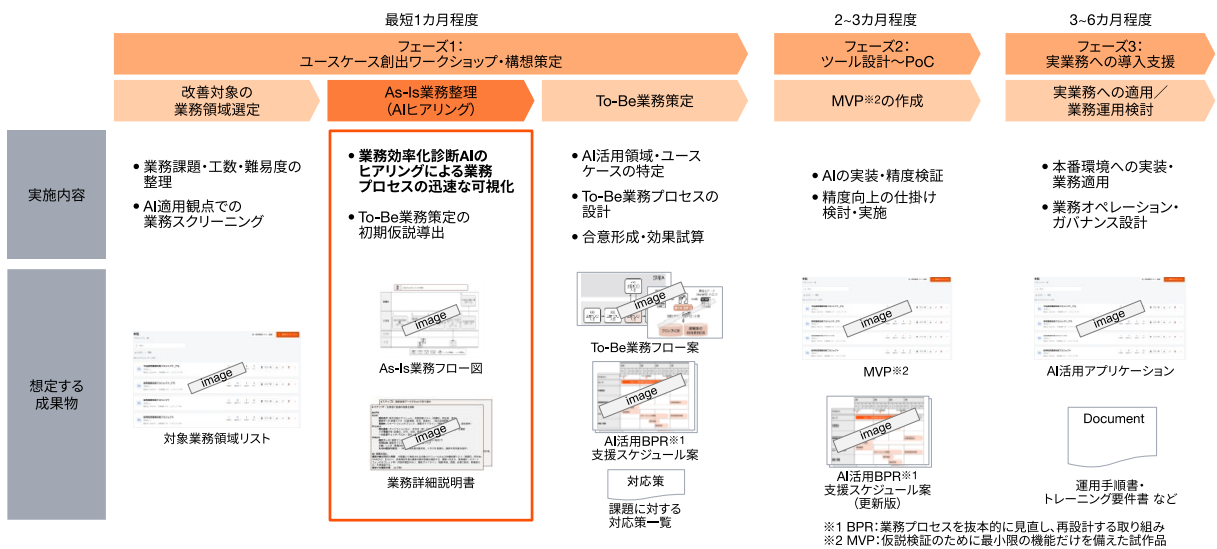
最短1カ月程度

2~3カ月程度

3~6カ月程度

フェーズ1：
ユースケース創出ワークショップ・構想策定

フェーズ2：
ツール設計〜PoC

フェーズ3：
実業務への導入支援

改善対象の
業務領域選定

As-Is業務整理
（AIヒアリング）

To-Be業務策定

MVP※2の作成

実業務への適用／
業務運用検討

実施内容

• 業務課題・工数・難易度の整理
• AI適用観点での業務スクリーニング

• 業務効率化診断AIのヒアリングによる業務プロセスの迅速な可視化
• To-Be業務策定の初期仮説導出

• AI活用領域・ユースケースの特定
• To-Be業務プロセスの設計
• 合意形成・効果試算

• AIの実装・精度検証
• 精度向上の仕掛け検討・実施

• 本番環境への実装・業務適用
• 業務オペレーション・ガバナンス設計

想定する
成果物

image
対象業務領域リスト

image
As-Is業務フロー図

image
業務詳細説明書

image
To-Be業務フロー案

image
AI活用BPR※1
支援スケジュール案

対応策
課題に対する
対応策一覧

image
MVP※2

image
AI活用BPR※1
支援スケジュール案
（更新版）

image
AI活用アプリケーション

Document
運用手順書・
トレーニング要件書 など

※1 BPR：業務プロセスを抜本的に見直し、再設計する取り組み
※2 MVP：仮説検証のために最小限の機能だけを備えた試作品